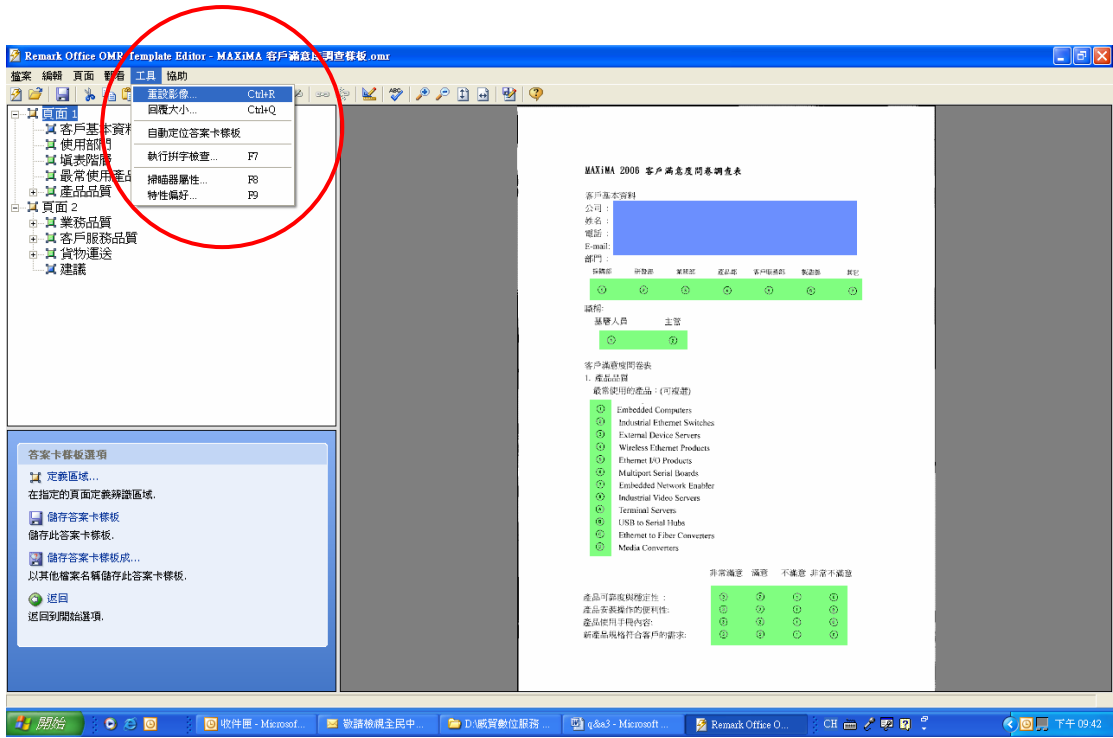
Remark Office OMR Template Editor - MAXiMA 客戶滿意度調查樣板.omr

檔案 編輯 頁面 觀看 工具 協助

重設影像... Ctrl+R
回復大小... Ctrl+Q
自動定位答案卡樣板
執行拼字檢查... F7
掃瞄器屬性... F8
特性偏好... F9

頁面 1
客戶基本資料
使用部門
填表階層
最常使用產品
產品品質
頁面 2
業務品質
客戶服務品質
貨物運送
建議

答案卡樣板選項
定義區域...
在指定的頁面定義辨識區域.
儲存答案卡樣板
儲存此答案卡樣板.
儲存答案卡樣板成...
以其他檔案名稱儲存此答案卡樣板.
返回
返回到開始選項.

MAXiMA 2006 客戶滿意度問卷調查表

客戶基本資料
公司：
姓名：
電話：
E-mail:
部門：

| 採購部 | 研發部 | 業務部 | 產品部 | 客戶服務部 | 製造部 | 其它 |
|---|---|---|---|---|---|---|

職稱:
基層人員 主管

客戶滿意度問卷表
1. 產品品質
最常使用的產品：(可複選)
Embedded Computers
Industrial Ethernet Switches
External Device Servers
Wireless Ethernet Products
Ethernet I/O Products
Multiport Serial Boards
Embedded Network Enabler
Industrial Video Servers
Terminal Servers
USB to Serial Hubs
Ethernet to Fiber Converters
Media Converters

非常滿意 滿意 不滿意 非常不滿意

產品可靠度與穩定性：
產品安裝操作的便利性：
產品使用手冊內容：
新產品規格符合客戶的需求：

開始 收件匣 - Microsof... 敬請檢視全民中... D:\威賀數位服務... q&a3 - Microsoft ... Remark Office O... CH 下午 09:42